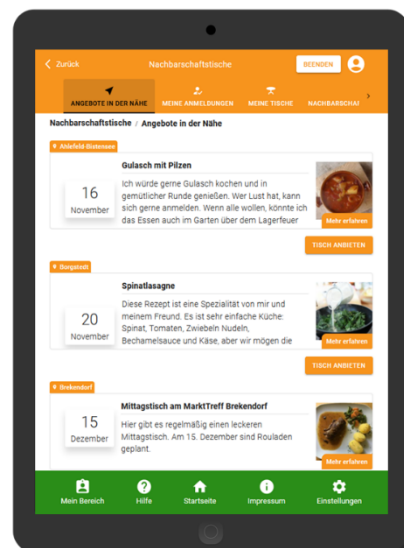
< Zurück

Nachbarschaftstische

BEENDEN

ANGEBOTE IN DER NÄHE

MEINE ANMELDUNGEN

MEINE TISCHE

NACHBARSCHAI

Nachbarschaftstische / Angebote in der Nähe

Aldefeld-Bistensee

16
November

Gulasch mit Pilzen

Ich würde gerne Gulasch kochen und in gemütlicher Runde genießen. Wer Lust hat, kann sich gerne anmelden. Wenn alle wollen, könnte ich das Essen auch im Garten über dem Lagerfeuer

Mehr erfahren

TISCH ANBIETEN

Borgstedt

20
November

Spinatlasagne

Diese Rezept ist eine Spezialität von mir und meinem Freund. Es ist sehr einfache Küche: Spinat, Tomaten, Zwiebeln Nudeln, Bechamelsauce und Käse, aber wir mögen die

Mehr erfahren

TISCH ANBIETEN

Brekendorf

15
Dezember

Mittagstisch am MarktTreff Brekendorf

Hier gibt es regelmäßig einen leckeren Mittagstisch. Am 15. Dezember sind Rouladen geplant.

Mehr erfahren

Mein Bereich

Hilfe

Startseite

Impressum

Einstellungen